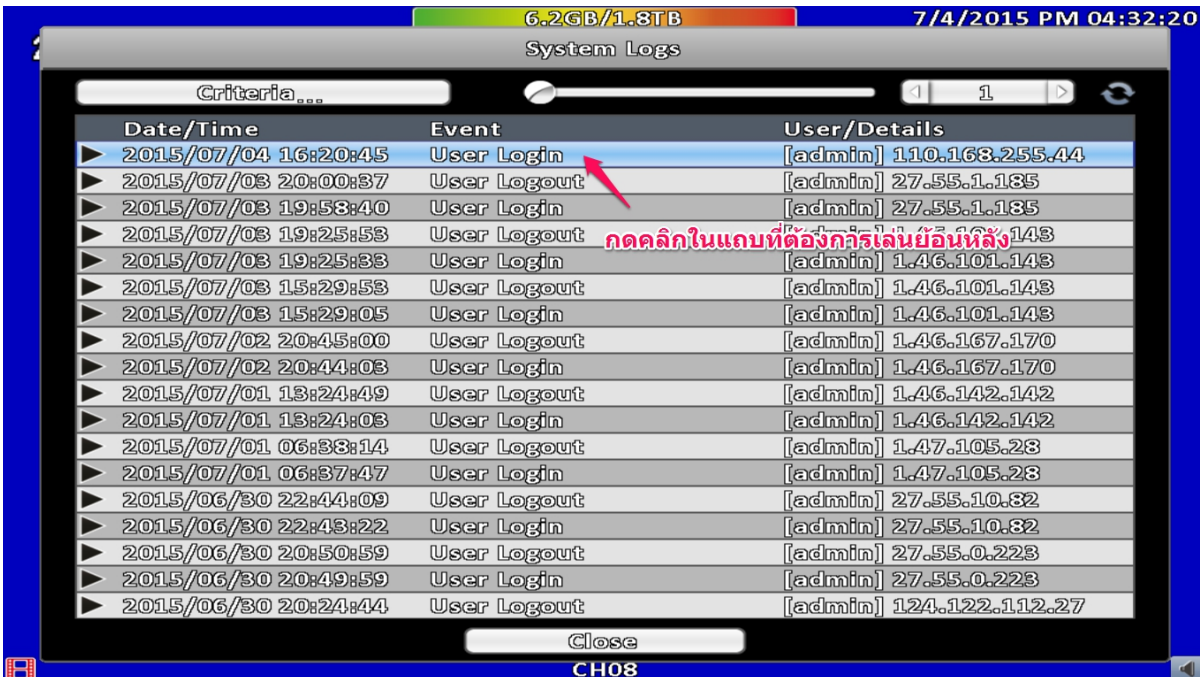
6.2GB/1.8TB

7/4/2015 PM 04:32:20

System Logs

Criteria...

1

| Date/Time | Event | User/Details |
|---|---|---|
| 2015/07/04 16:20:45 | User Login | [admin] 110.168.255.44 |
| 2015/07/03 20:00:37 | User Logout | [admin] 27.55.1.185 |
| 2015/07/03 19:58:40 | User Login | [admin] 27.55.1.185 |
| 2015/07/03 19:25:53 | User Logout | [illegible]143 |
| 2015/07/03 19:25:33 | User Login | [admin] 1.46.101.143 |
| 2015/07/03 15:29:53 | User Logout | [admin] 1.46.101.143 |
| 2015/07/03 15:29:05 | User Login | [admin] 1.46.101.143 |
| 2015/07/02 20:45:00 | User Logout | [admin] 1.46.167.170 |
| 2015/07/02 20:44:03 | User Login | [admin] 1.46.167.170 |
| 2015/07/01 13:24:49 | User Logout | [admin] 1.46.142.142 |
| 2015/07/01 13:24:03 | User Login | [admin] 1.46.142.142 |
| 2015/07/01 06:38:14 | User Logout | [admin] 1.47.105.28 |
| 2015/07/01 06:37:47 | User Login | [admin] 1.47.105.28 |
| 2015/06/30 22:44:09 | User Logout | [admin] 27.55.10.82 |
| 2015/06/30 22:43:22 | User Login | [admin] 27.55.10.82 |
| 2015/06/30 20:50:59 | User Logout | [admin] 27.55.0.223 |
| 2015/06/30 20:49:59 | User Login | [admin] 27.55.0.223 |
| 2015/06/30 20:24:44 | User Logout | [admin] 124.122.112.27 |

กดคลิกในแถบที่ต้องการเล่นย้อนหลัง

Close

CH08